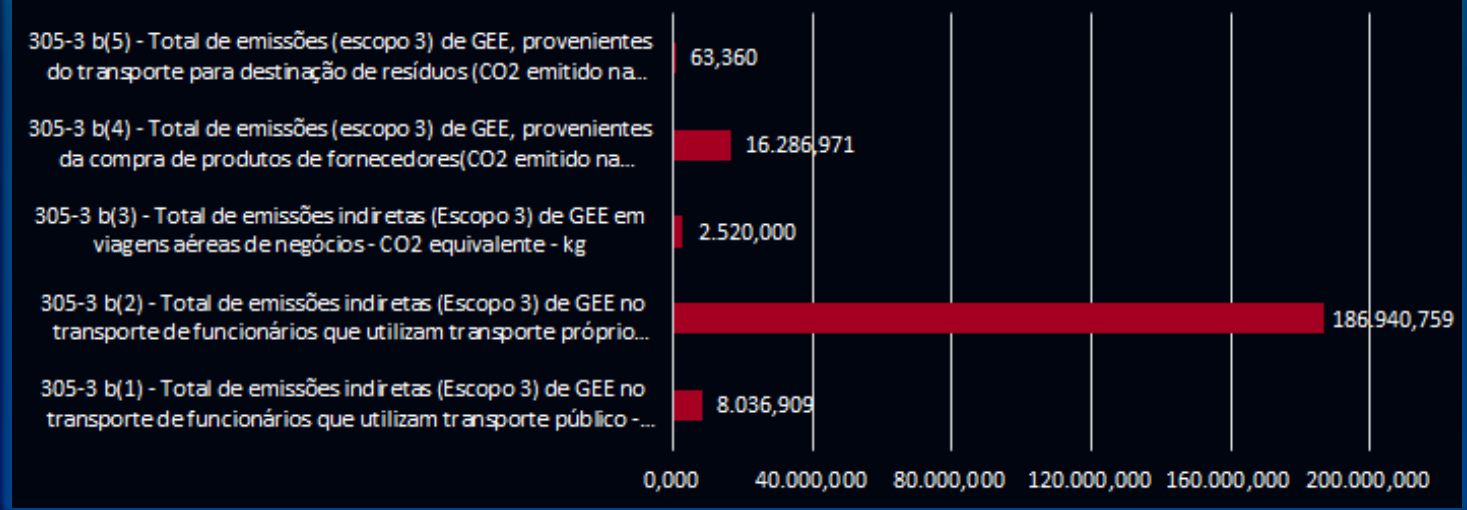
305-3 b(5) - Total de emissões (escopo 3) de GEE, provenientes do transporte para destinação de resíduos (CO2 emitido na...

63,360

305-3 b(4) - Total de emissões (escopo 3) de GEE, provenientes da compra de produtos de fornecedores(CO2 emitido na...

16.286,971

305-3 b(3) - Total de emissões indiretas (Escopo 3) de GEE em viagens aéreas de negócios - CO2 equivalente - kg

2.520,000

305-3 b(2) - Total de emissões indiretas (Escopo 3) de GEE no transporte de funcionários que utilizam transporte próprio...

186.940,759

305-3 b(1) - Total de emissões indiretas (Escopo 3) de GEE no transporte de funcionários que utilizam transporte público -...

8.036,909

0,000 40.000,000 80.000,000 120.000,000 160.000,000 200.000,000